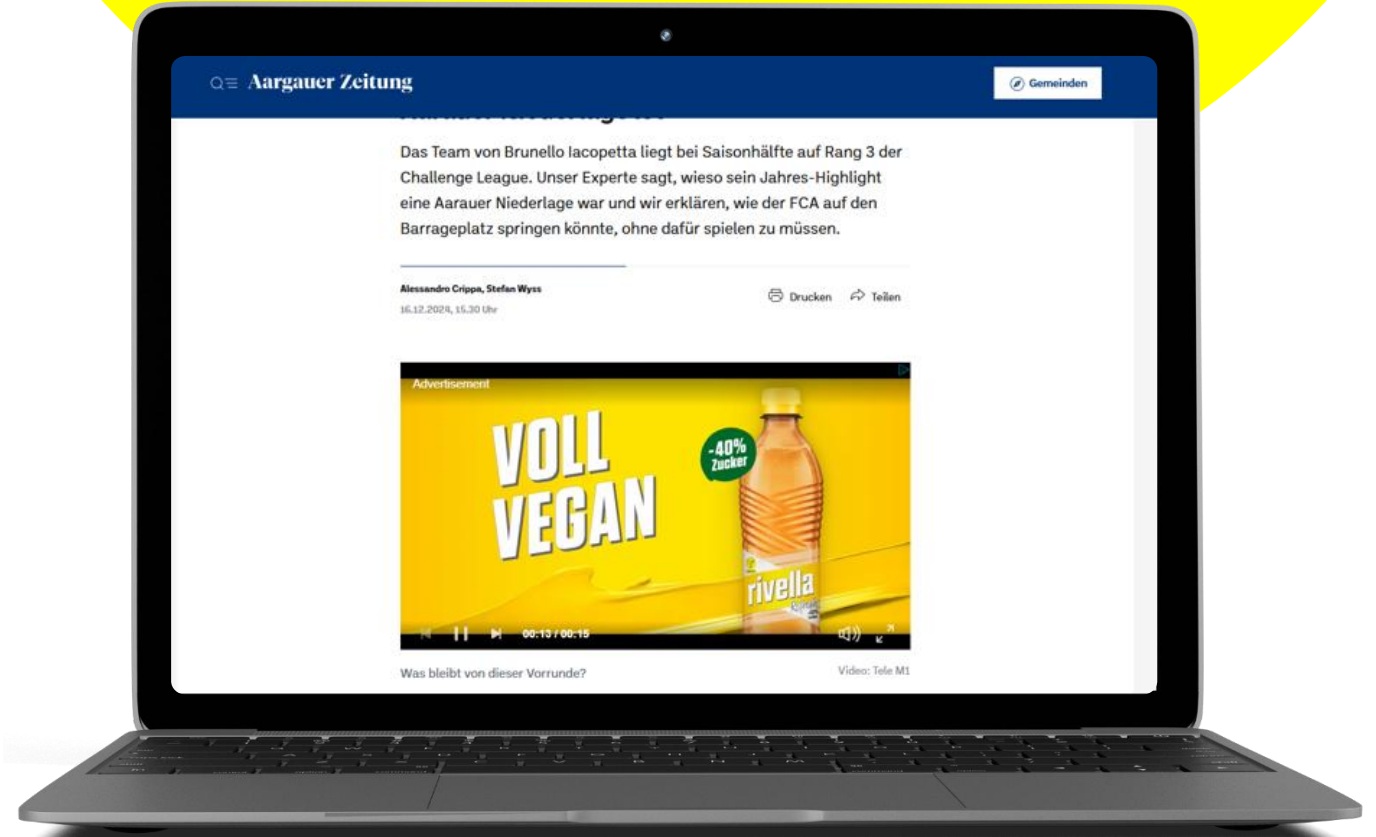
Aargauer Zeitung

Gemeinden

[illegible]

Das Team von Brunello Iacopetta liegt bei Saisonhälfte auf Rang 3 der Challenge League. Unser Experte sagt, wieso sein Jahres-Highlight eine Aarauer Niederlage war und wir erklären, wie der FCA auf den Barrageplatz springen könnte, ohne dafür spielen zu müssen.

Alessandro Crippa, Stefan Wyss
16.12.2024, 15.30 Uhr

Drucken Teilen

Advertisement

VOLL VEGAN

-40% Zucker

rivella

00:13 / 00:15

Was bleibt von dieser Vorrunde?

Video: Tele M1